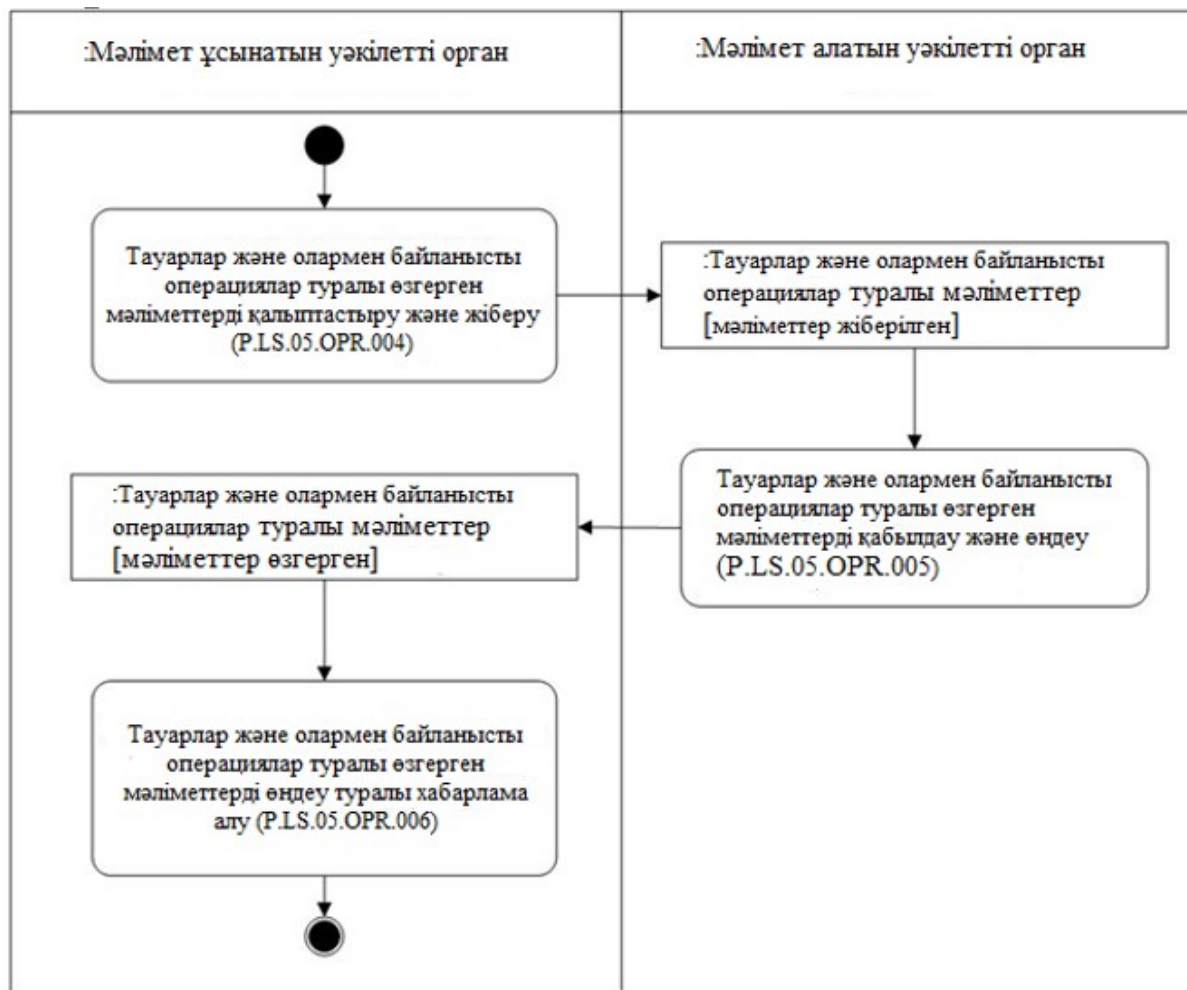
:Мәлімет ұсынатын уәкілетті орган

:Мәлімет алатын уәкілетті орган

Тауарлар және олармен байланысты операциялар туралы өзгерген мәліметтерді қалыптастыру және жіберу (P.LS.05.OPR.004)

:Тауарлар және олармен байланысты операциялар туралы мәліметтер [мәліметтер жіберілген]

Тауарлар және олармен байланысты операциялар туралы өзгерген мәліметтерді қабылдау және өңдеу (P.LS.05.OPR.005)

:Тауарлар және олармен байланысты операциялар туралы мәліметтер [мәліметтер өзгерген]

Тауарлар және олармен байланысты операциялар туралы өзгерген мәліметтерді өңдеу туралы хабарлама алу (P.LS.05.OPR.006)